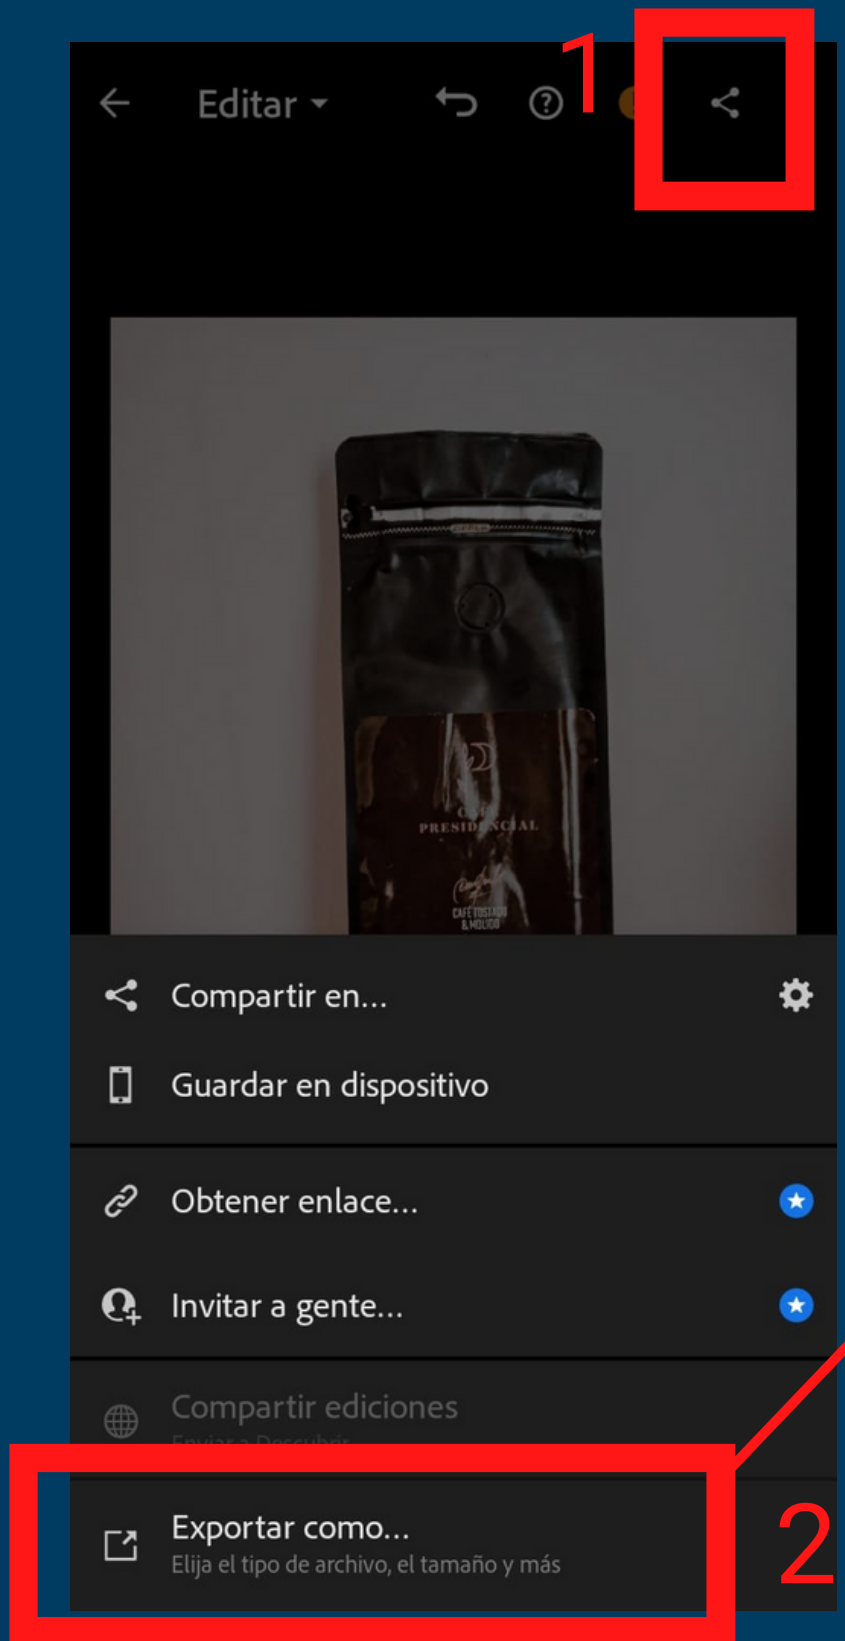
Editar

1

PRESIDENCIAL
CAFÉ TOSTADO & MOLIDO

Compartir en...

Guardar en dispositivo

Obtener enlace...

Invitar a gente...

Compartir ediciones
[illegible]

Exportar como...
Elija el tipo de archivo, el tamaño y más

2